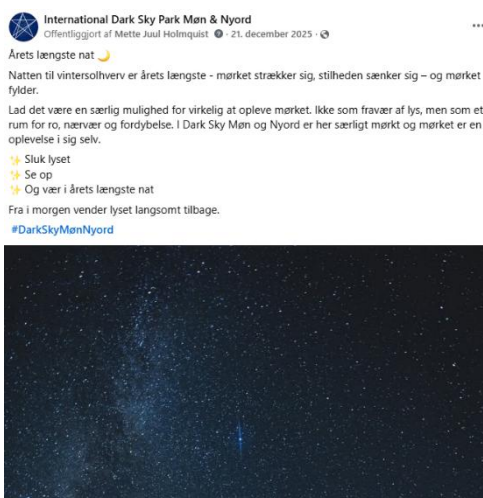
International Dark Sky Park Møn & Nyord
Offentliggjort af Mette Juul Holmquist · 21. december 2025 ·

...

Årets længste nat 🌙

Natten til vintersolhverv er årets længste - mørket strækker sig, stilheden sænker sig – og mørket fylder.

Lad det være en særlig mulighed for virkelig at opleve mørket. Ikke som fravær af lys, men som et rum for ro, nærvær og fordybelse. I Dark Sky Møn og Nyord er her særligt mørkt og mørket er en oplevelse i sig selv.

✨ Sluk lyset
✨ Se op
✨ Og vær i årets længste nat

Fra i morgen vender lyset langsomt tilbage.

#DarkSkyMønNyord